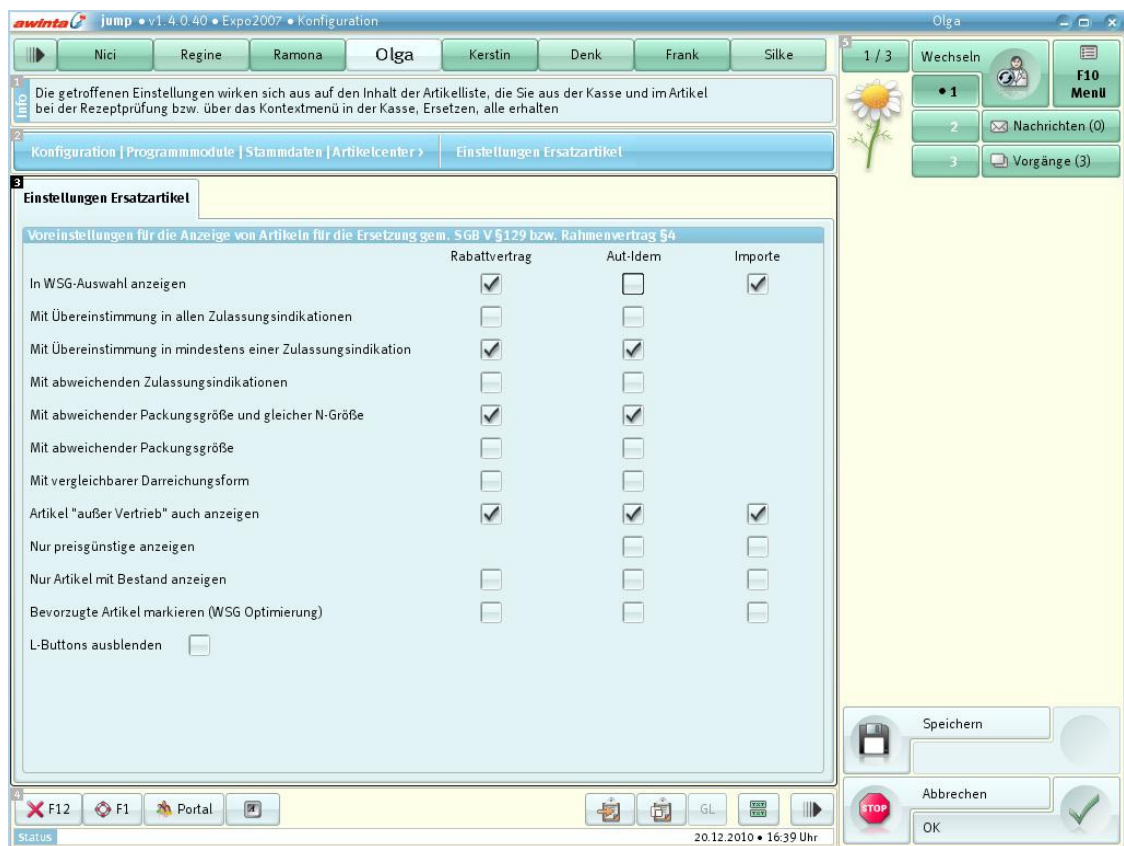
awinta jump • v1.4.0.40 • Expo2007 • Konfiguration

Olga

Nici | Regine | Ramona | Olga | Kerstin | Denk | Frank | Silke

1/3 | Wechseln | F10 Menü

• 1

2 | Nachrichten (0)

3 | Vorgänge (3)

1 Info

Die getroffenen Einstellungen wirken sich aus auf den Inhalt der Artikelliste, die Sie aus der Kasse und im Artikel bei der Rezeptprüfung bzw. über das Kontextmenü in der Kasse, Ersetzen, alle erhalten

2

Konfiguration | Programmmodule | Stammdaten | Artikelcenter › Einstellungen Ersatzartikel

3

Einstellungen Ersatzartikel

Voreinstellungen für die Anzeige von Artikeln für die Ersetzung gem. SGB V §129 bzw. Rahmenvertrag §4

| | Rabattvertrag | Aut-Idem | Importe |
|---|---|---|---|
| In WSG-Auswahl anzeigen | ✓ | | ✓ |
| Mit Übereinstimmung in allen Zulassungsindikationen | | | |
| Mit Übereinstimmung in mindestens einer Zulassungsindikation | ✓ | ✓ | |
| Mit abweichenden Zulassungsindikationen | | | |
| Mit abweichender Packungsgröße und gleicher N-Größe | ✓ | ✓ | |
| Mit abweichender Packungsgröße | | | |
| Mit vergleichbarer Darreichungsform | | | |
| Artikel "außer Vertrieb" auch anzeigen | ✓ | ✓ | ✓ |
| Nur preisgünstige anzeigen | | | |
| Nur Artikel mit Bestand anzeigen | | | |
| Bevorzugte Artikel markieren (WSG Optimierung) | | | |

L-Buttons ausblenden

Speichern

Abbrechen

OK

4

F12 | F1 | Portal

GL

Status

20.12.2010 • 16:39 Uhr